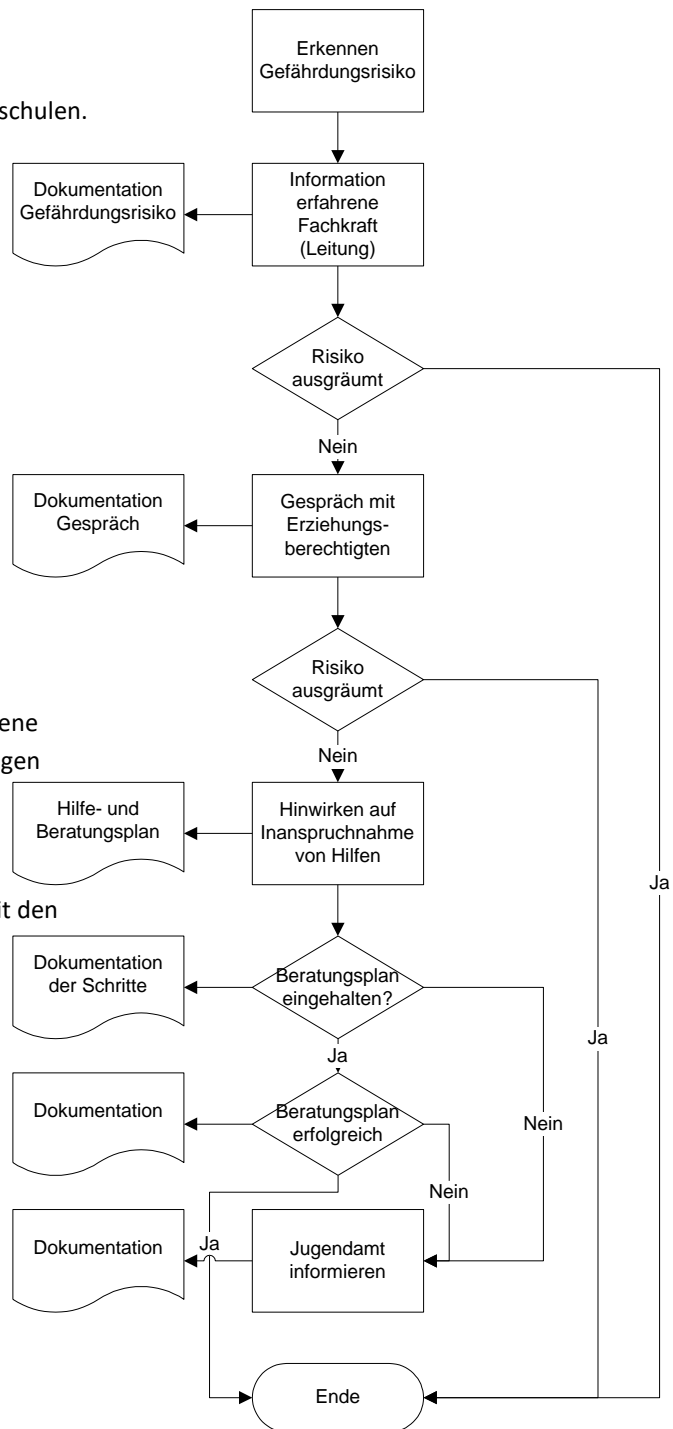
schulen.

ene

gen

t den

Erkennen Gefährdungsrisiko

Dokumentation Gefährdungsrisiko

Information erfahrene Fachkraft (Leitung)

Risiko ausgräumt

Nein

Dokumentation Gespräch

Gespräch mit Erziehungsberechtigten

Risiko ausgräumt

Nein

Hilfe- und Beratungsplan

Hinwirken auf Inanspruchnahme von Hilfen

Ja

Dokumentation der Schritte

Beratungsplan eingehalten?

Ja

Ja

Dokumentation

Beratungsplan erfolgreich

Nein

Nein

Dokumentation

Ja

Jugendamt informieren

Ende